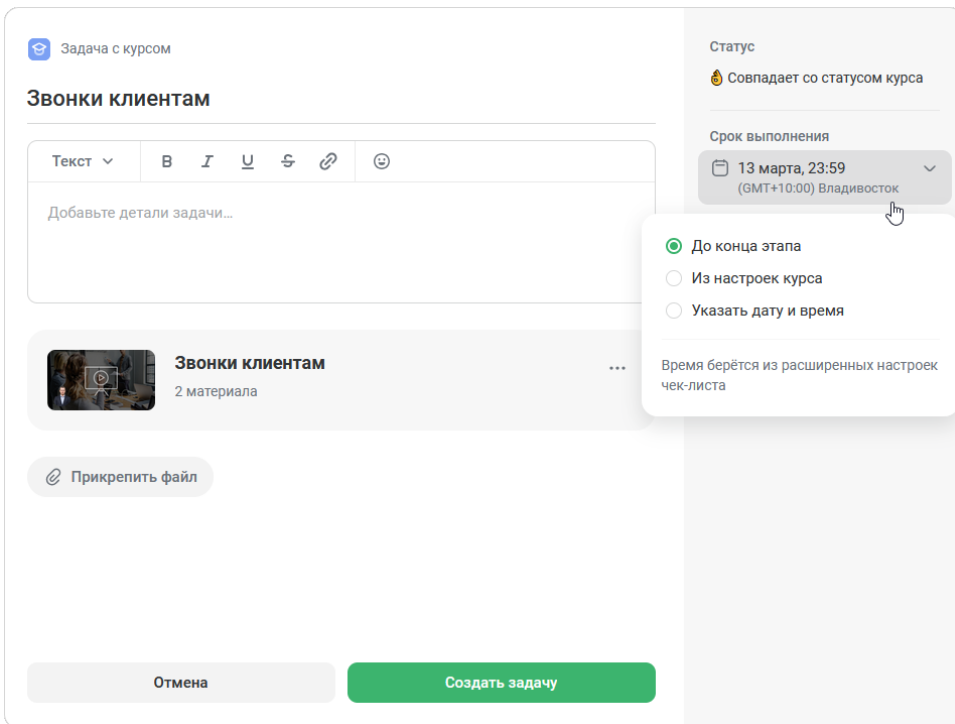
Задача с курсом

Звонки клиентам

Текст

Добавьте детали задачи...

Звонки клиентам

2 материала

Прикрепить файл

Отмена

Создать задачу

Статус

Совпадает со статусом курса

Срок выполнения

13 марта, 23:59
(GMT+10:00) Владивосток

До конца этапа

Из настроек курса

Указать дату и время

Время берётся из расширенных настроек чек-листа